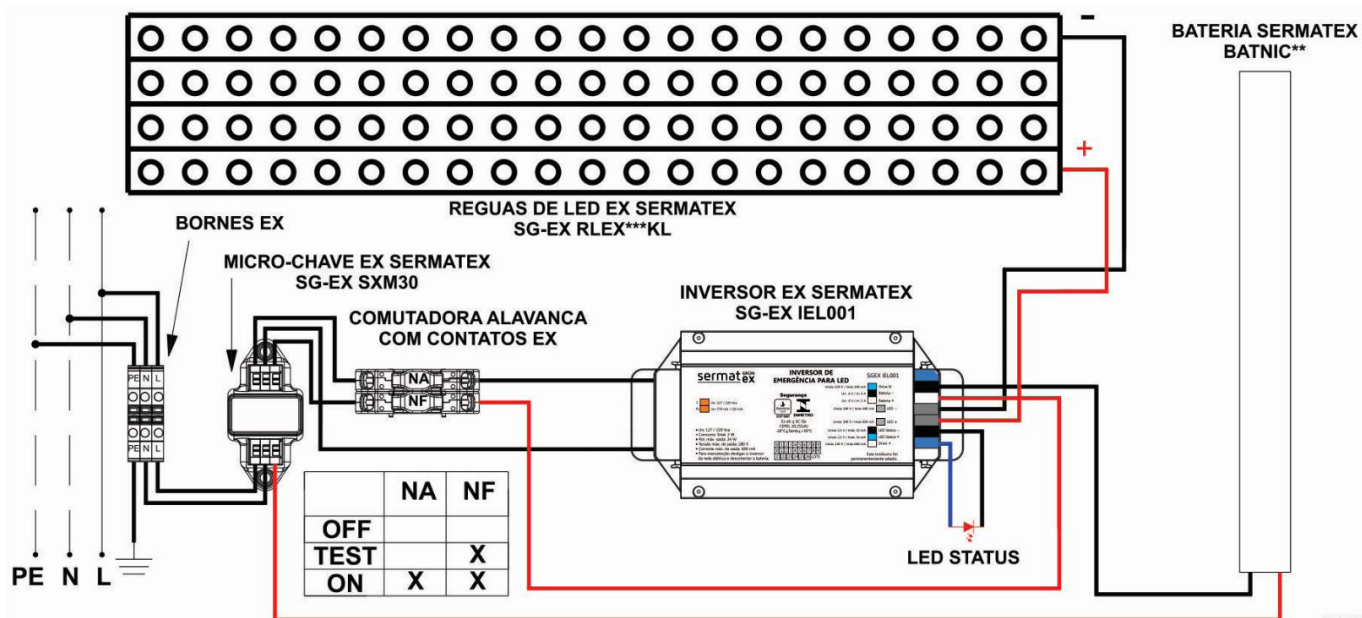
-
+
BATERIA SERMATEX BATNIC**

REGUAS DE LED EX SERMATEX
SG-EX RLEX***KL

BORNES EX

MICRO-CHAVE EX SERMATEX
SG-EX SXM30

COMUTADORA ALAVANCA
COM CONTATOS EX

INVERSOR EX SERMATEX
SG-EX IEL001

PE N L
PE N L

NA
NF

sermat ex
INVERSOR DE EMERGÊNCIA PARA LED
SGEX IEL001
Segurança
INMETRO

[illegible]

LED STATUS

| | NA | NF |
|---|---|---|
| OFF | | |
| TEST | | X |
| ON | X | X |

PE N L